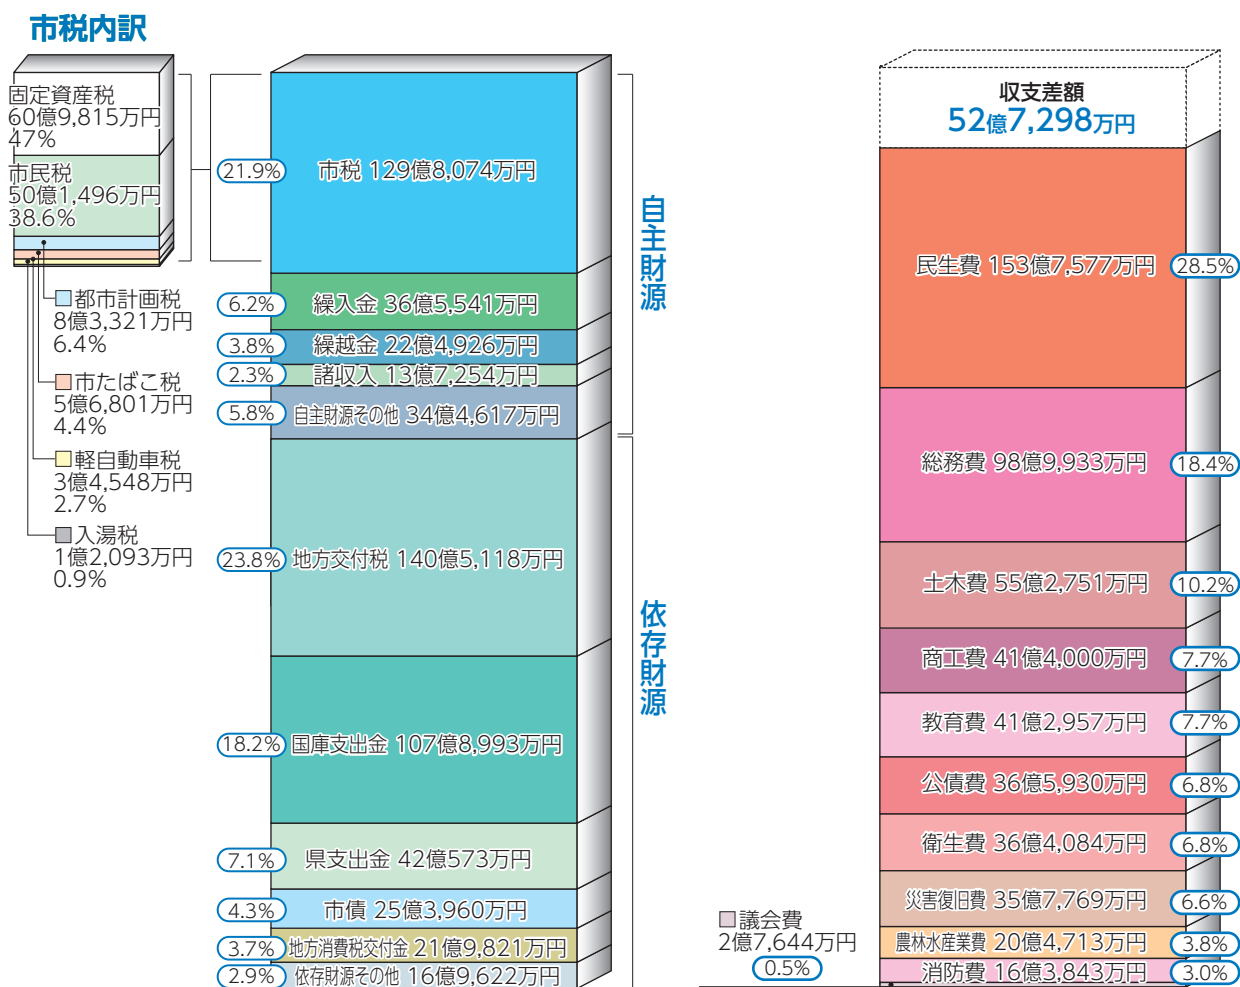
市税内訳

固定資産税
60億9,815万円
47%

市民税
50億1,496万円
38.6%

□都市計画税
8億3,321万円
6.4%

□市たばこ税
5億6,801万円
4.4%

□軽自動車税
3億4,548万円
2.7%

■入湯税
1億2,093万円
0.9%

21.9% 市税 129億8,074万円
6.2% 繰入金 36億5,541万円
3.8% 繰越金 22億4,926万円
2.3% 諸収入 13億7,254万円
5.8% 自主財源その他 34億4,617万円
23.8% 地方交付税 140億5,118万円
18.2% 国庫支出金 107億8,993万円
7.1% 県支出金 42億573万円
4.3% 市債 25億3,960万円
3.7% 地方消費税交付金 21億9,821万円
2.9% 依存財源その他 16億9,622万円

自主財源

依存財源

収支差額
52億7,298万円

民生費 153億7,577万円 28.5%
総務費 98億9,933万円 18.4%
土木費 55億2,751万円 10.2%
商工費 41億4,000万円 7.7%
教育費 41億2,957万円 7.7%
公債費 36億5,930万円 6.8%
衛生費 36億4,084万円 6.8%
災害復旧費 35億7,769万円 6.6%
農林水産業費 20億4,713万円 3.8%
消防費 16億3,843万円 3.0%

□議会費
2億7,644万円
0.5%